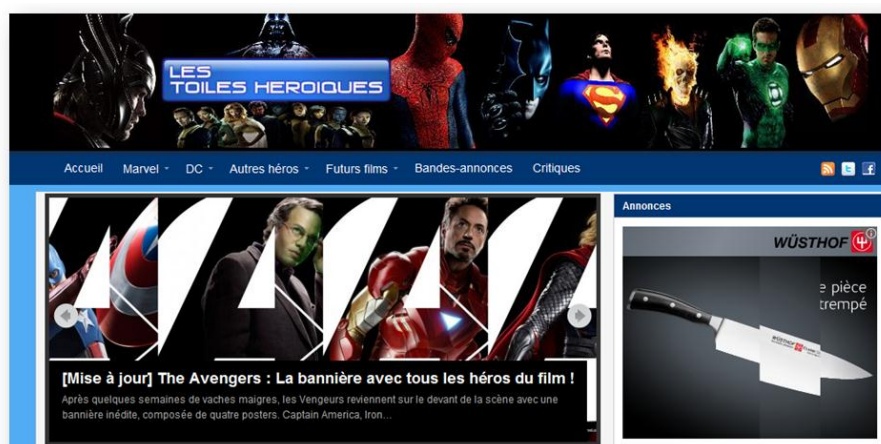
LES TOILES HEROIQUES

Accueil Marvel DC Autres héros Futurs films Bandes-annonces Critiques

Annonces

WÜSTHOF

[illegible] pièce
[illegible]trempé

[Mise à jour] The Avengers : La bannière avec tous les héros du film !

Après quelques semaines de vaches maigres, les Vengeurs reviennent sur le devant de la scène avec une bannière inédite, composée de quatre posters. Captain America, Iron...